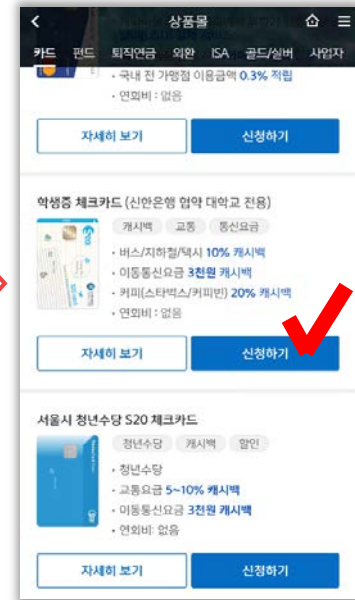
상품몰

카드 펀드 퇴직연금 외환 ISA 골드/실버 사업자

• 국내 전 가맹점 이용금액 0.3% 적립
• 연회비 : 없음

자세히 보기 신청하기

학생증 체크카드 (신한은행 협약 대학교 전용)

캐시백 교통 통신요금

• 버스/지하철/택시 10% 캐시백
• 이동통신요금 3천원 캐시백
• 커피(스타벅스/커피빈) 20% 캐시백
• 연회비 : 없음

자세히 보기 신청하기

서울시 청년수당 S20 체크카드

청년수당 캐시백 할인

• 청년수당
• 교통요금 5~10% 캐시백
• 이동통신요금 3천원 캐시백
• 연회비: 없음

자세히 보기 신청하기